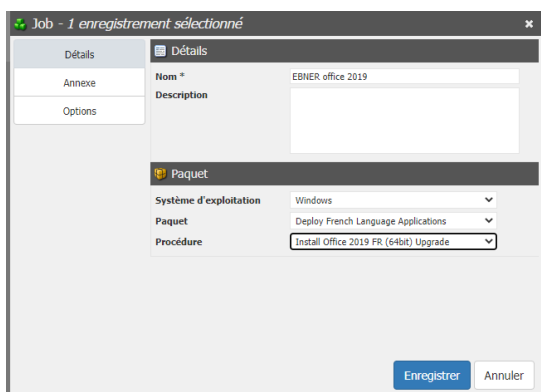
Job - 1 enregistrement sélectionné

×

Détails
Annexe
Options

Détails

Nom *
EBNER office 2019
Description

Paquet

Système d'exploitation
Windows
Paquet
Deploy French Language Applications
Procédure
Install Office 2019 FR (64bit) Upgrade

Enregistrer
Annuler